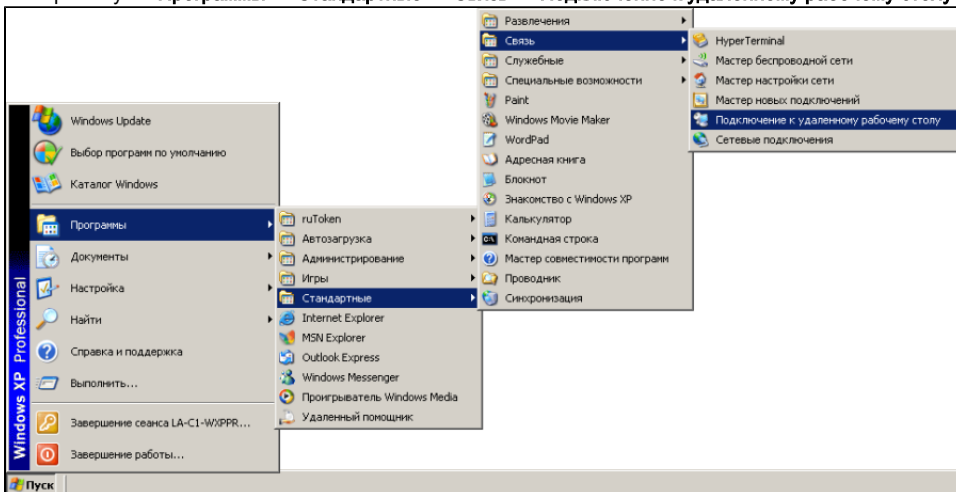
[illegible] «Программы» → «Стандартные» → «Связь» → «Подключение к удаленному рабочему столу»

Windows Update
Выбор программ по умолчанию
Каталог Windows
Программы
Документы
Настройка
Найти
Справка и поддержка
Выполнить...
Завершение сеанса LA-C1-WXPPR...
Завершение работы...
Windows XP Professional
Пуск

ruToken
Автозагрузка
Администрирование
Игры
Стандартные
Internet Explorer
MSN Explorer
Outlook Express
Windows Messenger
Проигрыватель Windows Media
Удаленный помощник

Развлечения
Связь
Служебные
Специальные возможности
Paint
Windows Movie Maker
WordPad
Адресная книга
Блокнот
Знакомство с Windows XP
Калькулятор
Командная строка
Мастер совместимости программ
Проводник
Синхронизация

HyperTerminal
Мастер беспроводной сети
Мастер настройки сети
Мастер новых подключений
Подключение к удаленному рабочему столу
Сетевые подключения